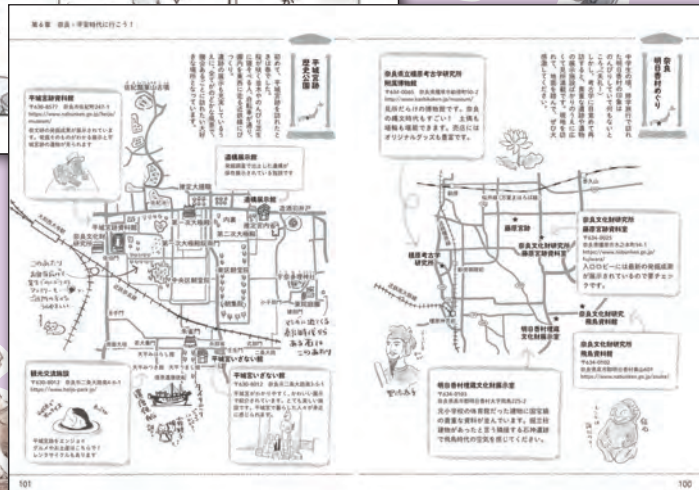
第4章　奈良・平安時代に行こう！

平城宮跡歴史公園

平城宮跡資料館

遺構展示館

平城宮いざない館

観光交流施設

このあたりお食事処が

平城宮跡をエンジョイ

奈良明日香めぐり

奈良県立橿原考古学研究所附属博物館

奈良文化財研究所藤原宮跡資料室

奈良文化財研究所飛鳥資料館

明日香村埋蔵文化財展示室

藤原宮跡

101

100